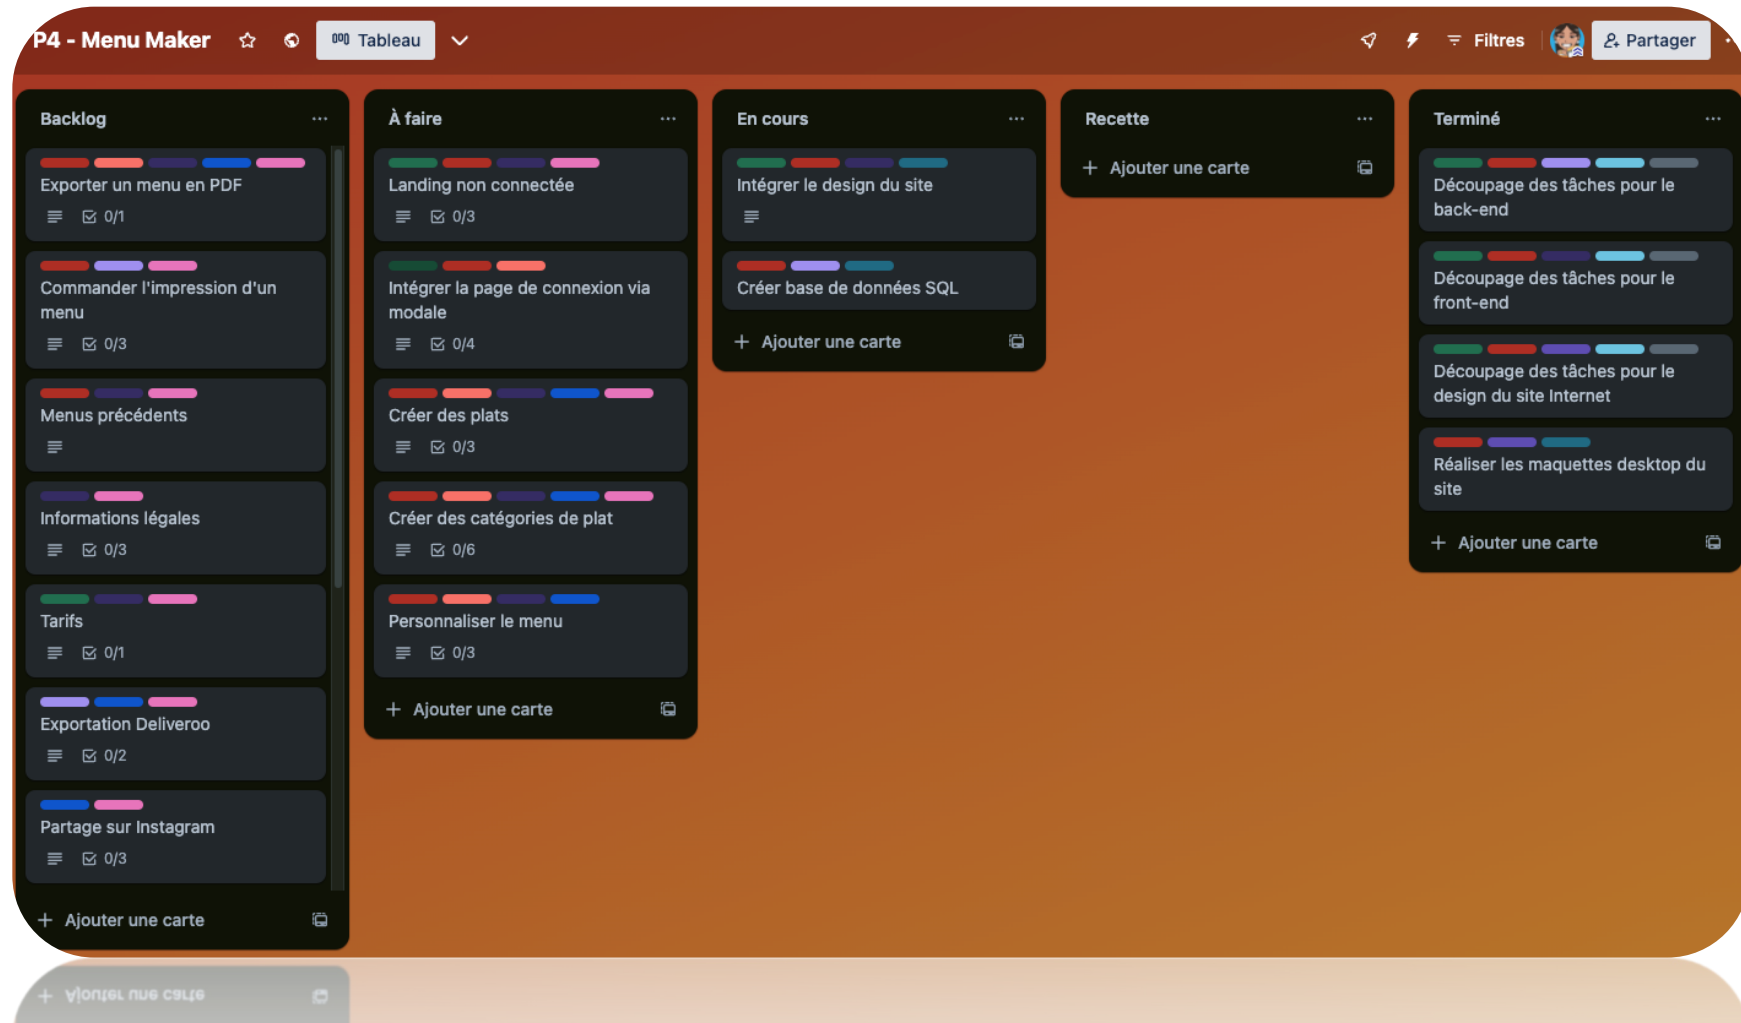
P4 - Menu Maker Tableau Filtres Partager

Backlog ...

Exporter un menu en PDF
0/1

Commander l'impression d'un menu
0/3

Menus précédents

Informations légales
0/3

Tarifs
0/1

Exportation Deliveroo
0/2

Partage sur Instagram
0/3

+ Ajouter une carte

À faire ...

Landing non connectée
0/3

Intégrer la page de connexion via modale
0/4

Créer des plats
0/3

Créer des catégories de plat
0/6

Personnaliser le menu
0/3

+ Ajouter une carte

En cours ...

Intégrer le design du site

Créer base de données SQL

+ Ajouter une carte

Recette ...

+ Ajouter une carte

Terminé ...

Découpage des tâches pour le back-end

Découpage des tâches pour le front-end

Découpage des tâches pour le design du site Internet

Réaliser les maquettes desktop du site

+ Ajouter une carte

+ Ajouter une carte